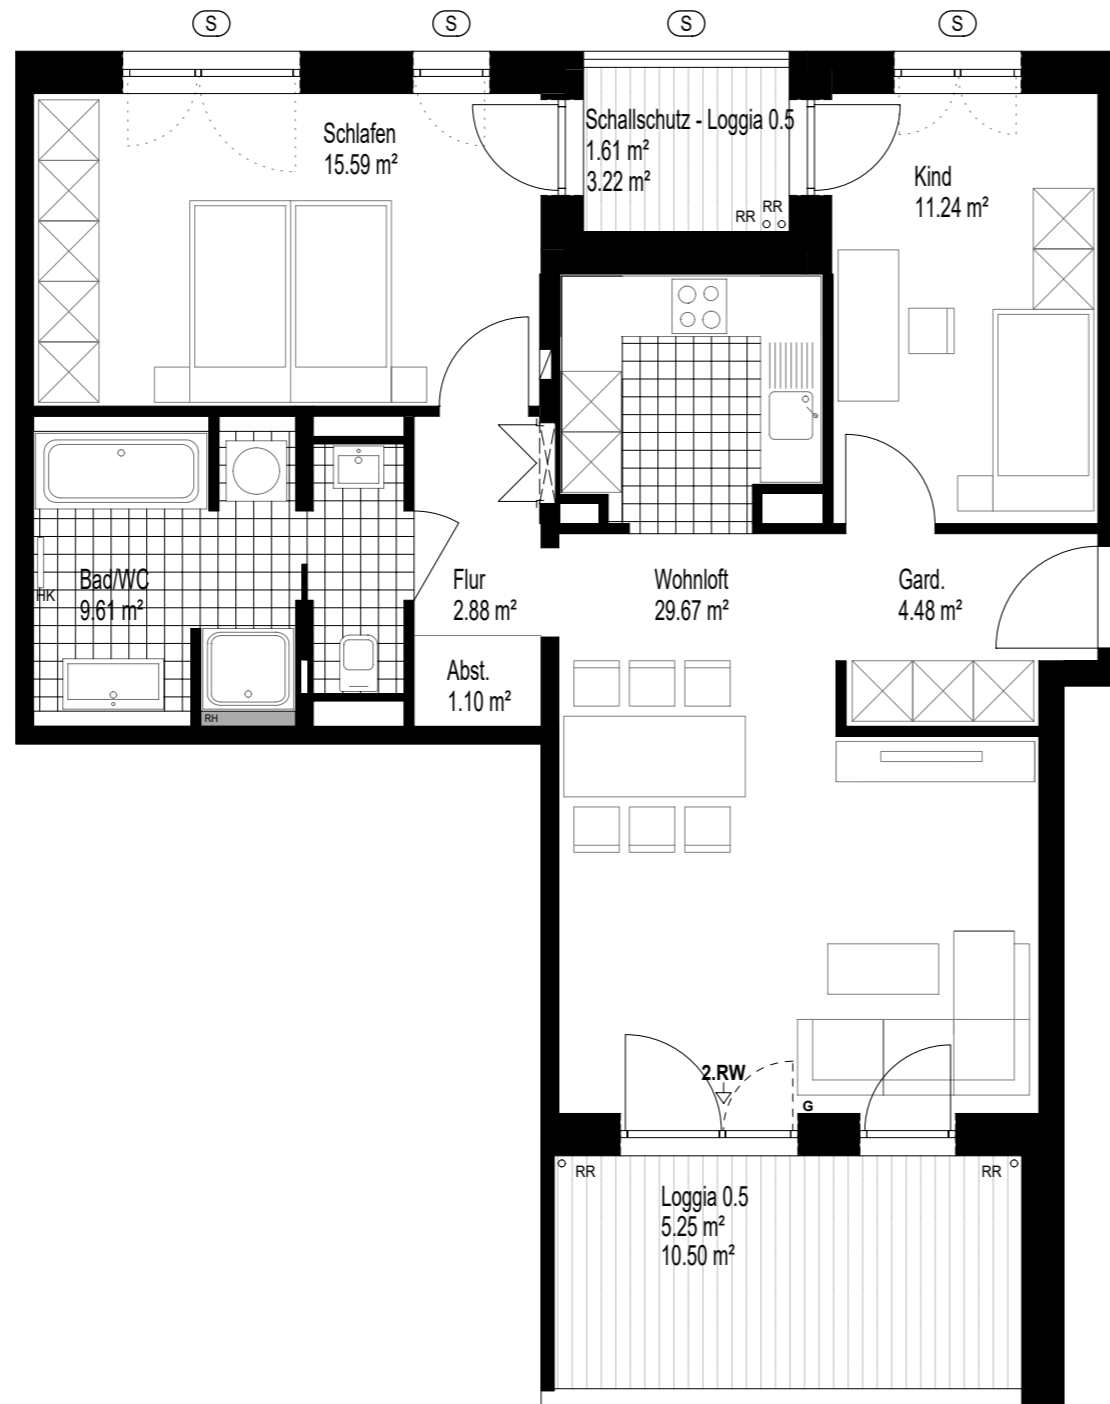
S S S S

Schlafen
15.59 m²

Schallschutz - Loggia 0.5
1.61 m²
3.22 m²

RR RR

Kind
11.24 m²

Bad/WC
9.61 m²

HK

RH

Flur
2.88 m²

Wohnloft
29.67 m²

Gard.
4.48 m²

Abst.
1.10 m²

2.RW

G

RR RR

Loggia 0.5
5.25 m²
10.50 m²